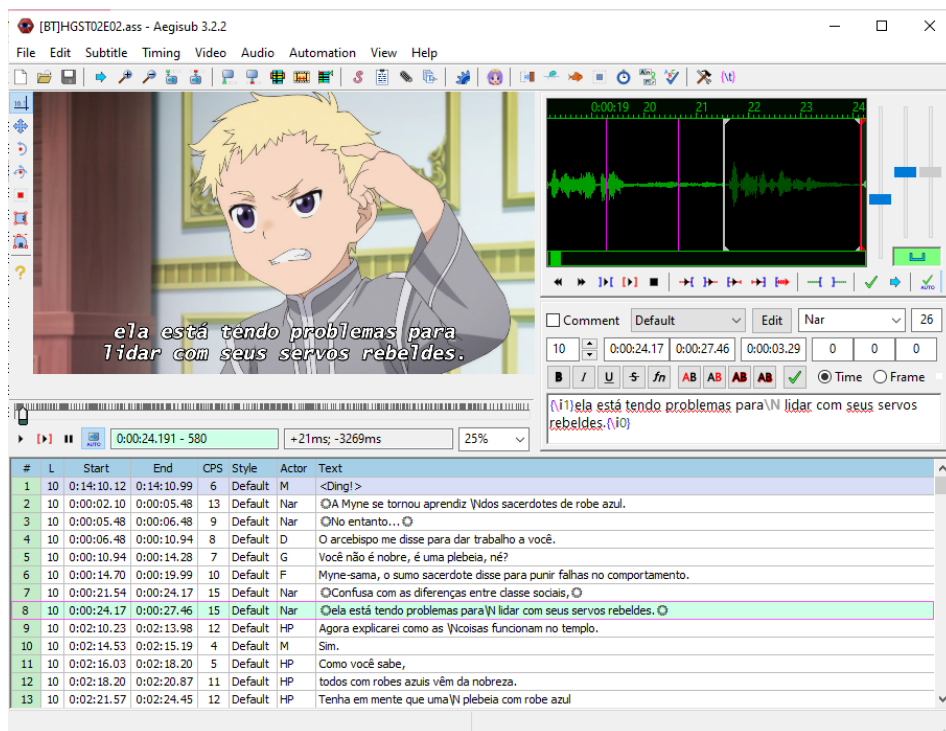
[BT]HGST02E02.ass - Aegisub 3.2.2

File Edit Subtitle Timing Video Audio Automation View Help

\t\

ela está tendo problemas para
lidar com seus servos rebeldes.

0:00:19 20 21 22 23 24

Comment Default Edit Nar 26

10 0:00:24.17 0:00:27.46 0:00:03.29 0 0 0

B I U S fn AB AB AB AB Time Frame

{\i1}ela está tendo problemas para\N lidar com seus servos rebeldes.{\i0}

0:00:24.191 - 580 +21ms; -3269ms 25%

| # | L | Start | End | CPS | Style | Actor | Text |
|---|---|---|---|---|---|---|---|
| 1 | 10 | 0:14:10.12 | 0:14:10.99 | 6 | Default | M | <Ding!> |
| 2 | 10 | 0:00:02.10 | 0:00:05.48 | 13 | Default | Nar | A Myne se tornou aprendiz \Ndos sacerdotes de robe azul. |
| 3 | 10 | 0:00:05.48 | 0:00:06.48 | 9 | Default | Nar | No entanto… |
| 4 | 10 | 0:00:06.48 | 0:00:10.94 | 8 | Default | D | O arcebispo me disse para dar trabalho a você. |
| 5 | 10 | 0:00:10.94 | 0:00:14.28 | 7 | Default | G | Você não é nobre, é uma plebeia, né? |
| 6 | 10 | 0:00:14.70 | 0:00:19.99 | 10 | Default | F | Myne-sama, o sumo sacerdote disse para punir falhas no comportamento. |
| 7 | 10 | 0:00:21.54 | 0:00:24.17 | 15 | Default | Nar | Confusa com as diferenças entre classe sociais, |
| 8 | 10 | 0:00:24.17 | 0:00:27.46 | 15 | Default | Nar | ela está tendo problemas para\N lidar com seus servos rebeldes. |
| 9 | 10 | 0:02:10.23 | 0:02:13.98 | 12 | Default | HP | Agora explicarei como as \Ncoisas funcionam no templo. |
| 10 | 10 | 0:02:14.53 | 0:02:15.19 | 4 | Default | M | Sim. |
| 11 | 10 | 0:02:16.03 | 0:02:18.20 | 5 | Default | HP | Como você sabe, |
| 12 | 10 | 0:02:18.20 | 0:02:20.87 | 11 | Default | HP | todos com robes azuis vêm da nobreza. |
| 13 | 10 | 0:02:21.57 | 0:02:24.45 | 12 | Default | HP | Tenha em mente que uma\N plebeia com robe azul |